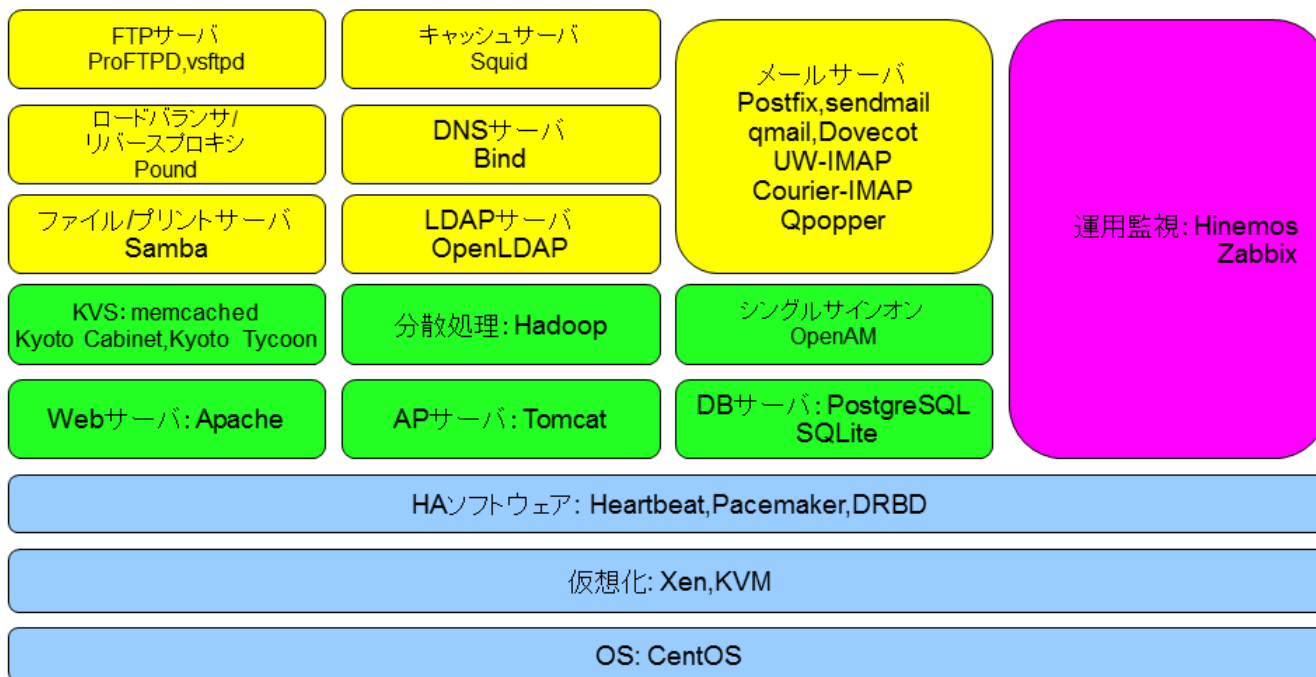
FTPサーバ
ProFTPD,vsftpd

キャッシュサーバ
Squid

メールサーバ
Postfix,sendmail
qmail,Dovecot
UW-IMAP
Courier-IMAP
Qpopper

運用監視: Hinemos
Zabbix

ロードバランサ/
リバースプロキシ
Pound

DNSサーバ
Bind

ファイル/プリントサーバ
Samba

LDAPサーバ
OpenLDAP

KVS: memcached
Kyoto Cabinet,Kyoto Tycoon

分散処理: Hadoop

シングルサインオン
OpenAM

Webサーバ: Apache

APサーバ: Tomcat

DBサーバ: PostgreSQL
SQLite

HAソフトウェア: Heartbeat,Pacemaker,DRBD

仮想化: Xen,KVM

OS: CentOS